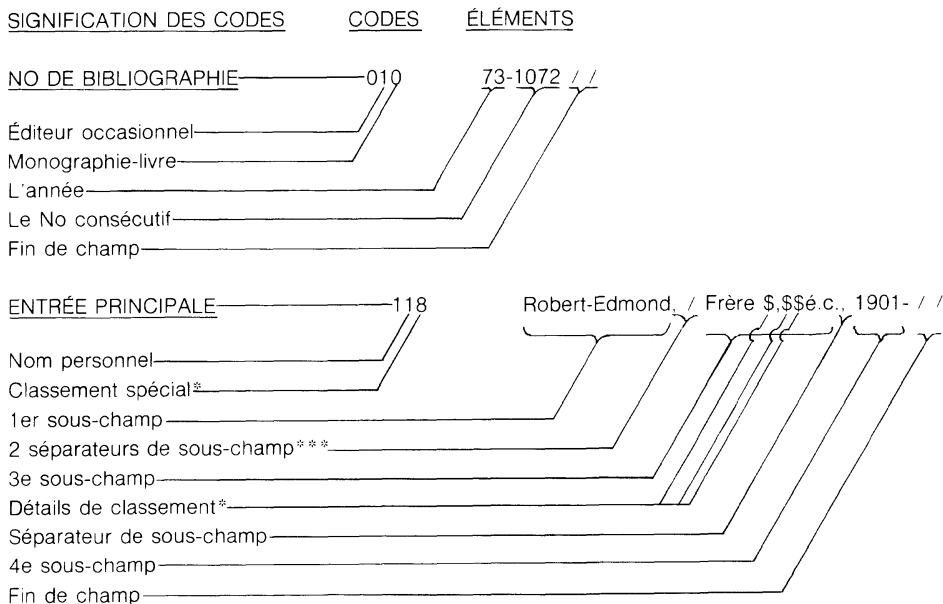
SIGNIFICATION DES CODES CODES ÉLÉMENTS

NO DE BIBLIOGRAPHIE 010 73-1072 / /

Éditeur occasionnel
Monographie-livre
L'année
Le No consécutif
Fin de champ

ENTRÉE PRINCIPALE 118 Robert-Edmond, / Frère $,$$é.c., 1901- / /

Nom personnel
Classement spécial*
1er sous-champ
2 séparateurs de sous-champ***
3e sous-champ
Détails de classement*
Séparateur de sous-champ
4e sous-champ
Fin de champ